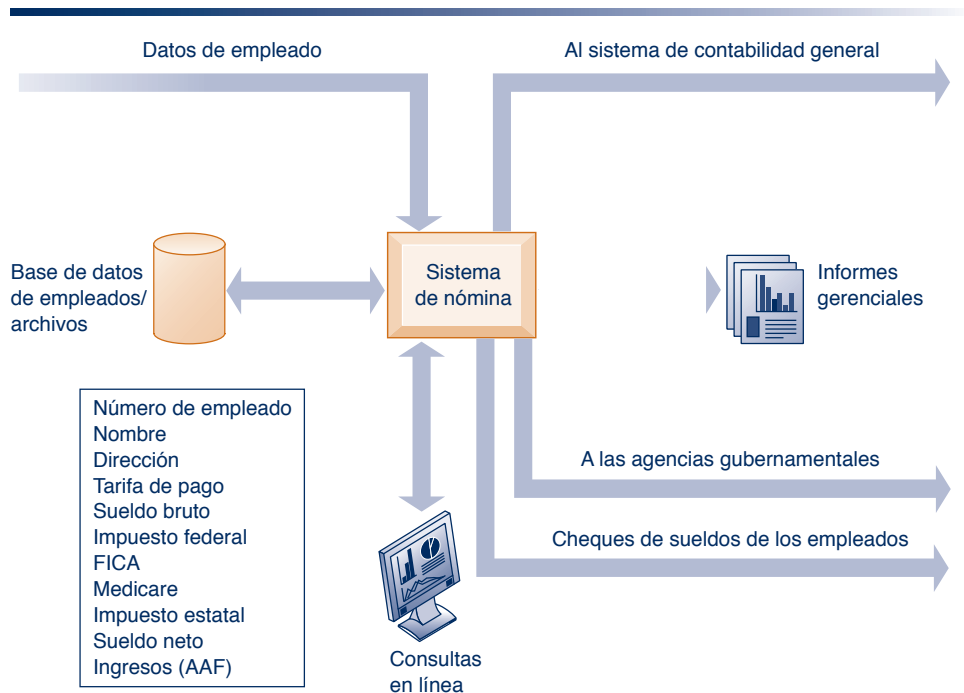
Datos de empleado

Al sistema de contabilidad general

Base de datos de empleados/ archivos

Sistema de nómina

Informes gerenciales

Número de empleado
Nombre
Dirección
Tarifa de pago
Sueldo bruto
Impuesto federal
FICA
Medicare
Impuesto estatal
Sueldo neto
Ingresos (AAF)

A las agencias gubernamentales

Cheques de sueldos de los empleados

Consultas en línea